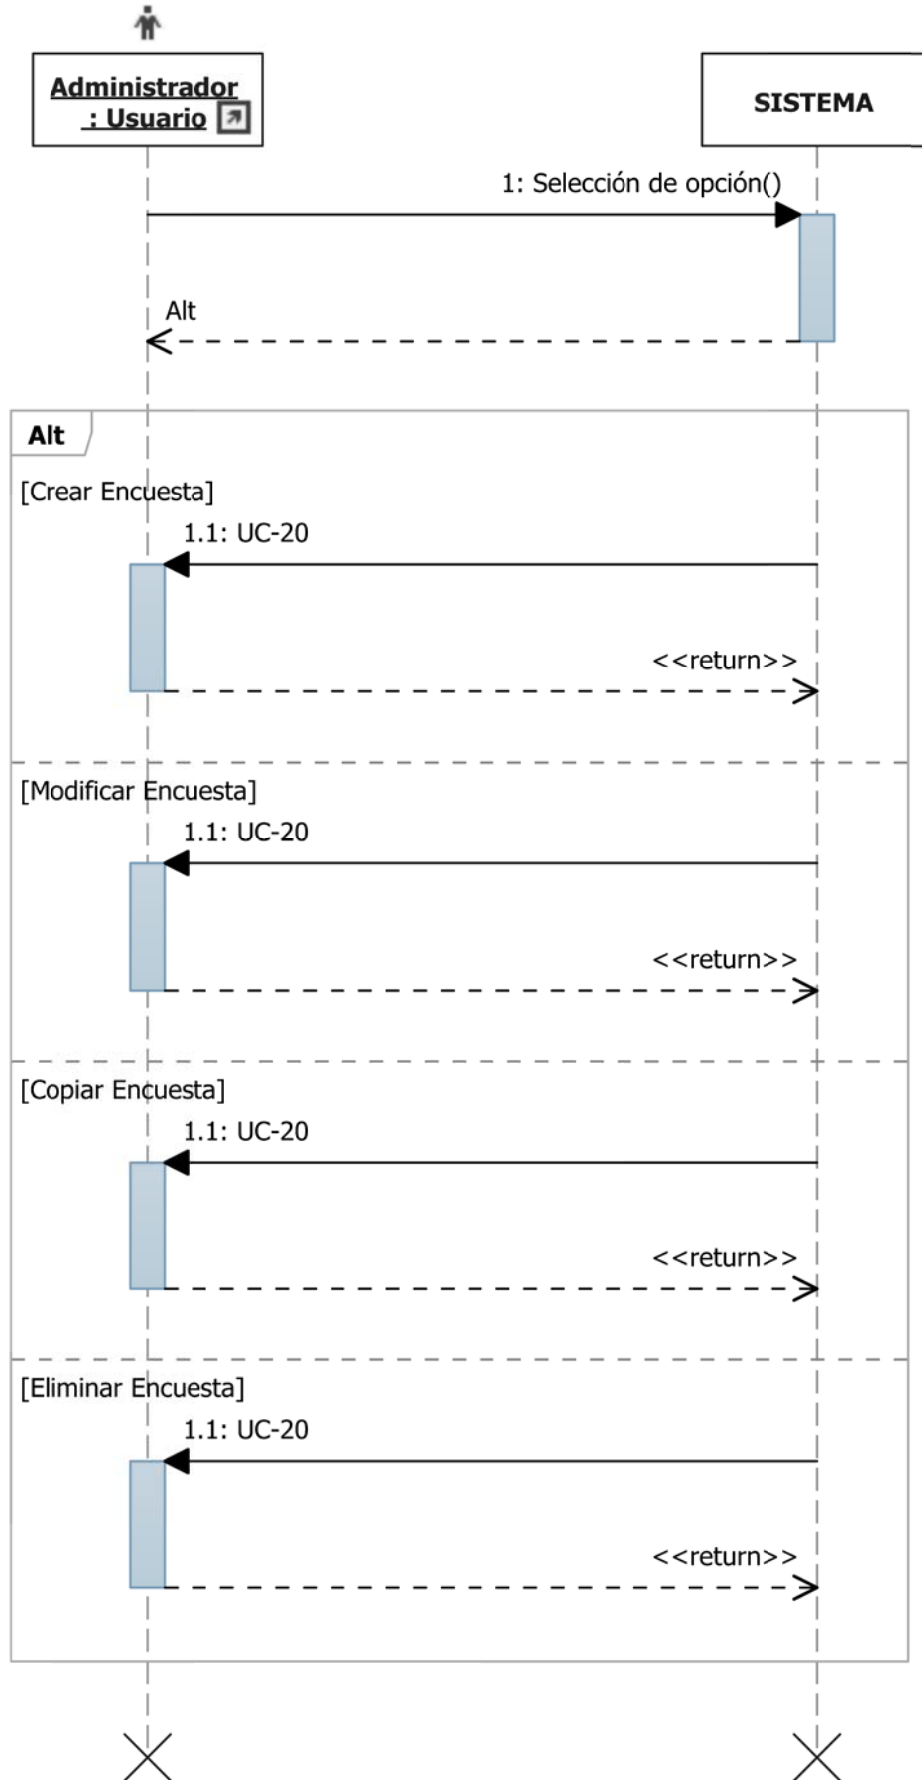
Administrador : Usuario

SISTEMA

1: Selección de opción()

Alt

Alt

[Crear Encuesta]

1.1: UC-20

<<return>>

[Modificar Encuesta]

1.1: UC-20

<<return>>

[Copiar Encuesta]

1.1: UC-20

<<return>>

[Eliminar Encuesta]

1.1: UC-20

<<return>>